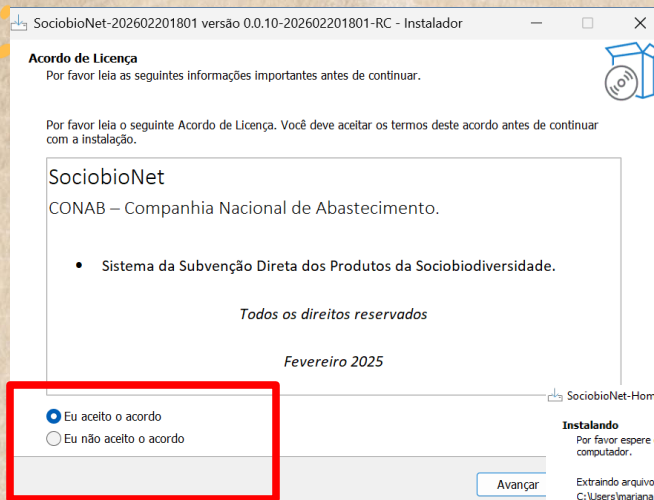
SociobioNet-202602201801 versão 0.0.10-202602201801-RC - Instalador

Acordo de Licença
Por favor leia as seguintes informações importantes antes de continuar.

Por favor leia o seguinte Acordo de Licença. Você deve aceitar os termos deste acordo antes de continuar com a instalação.

SociobioNet
CONAB – Companhia Nacional de Abastecimento.

• Sistema da Subvenção Direta dos Produtos da Sociobiodiversidade.

Todos os direitos reservados

Fevereiro 2025

Eu aceito o acordo
Eu não aceito o acordo

Avançar

SociobioNet-Hom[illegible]

Instalando
Por favor espere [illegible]
computador.

Extraindo arquivo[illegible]
C:\Users\mariana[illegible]